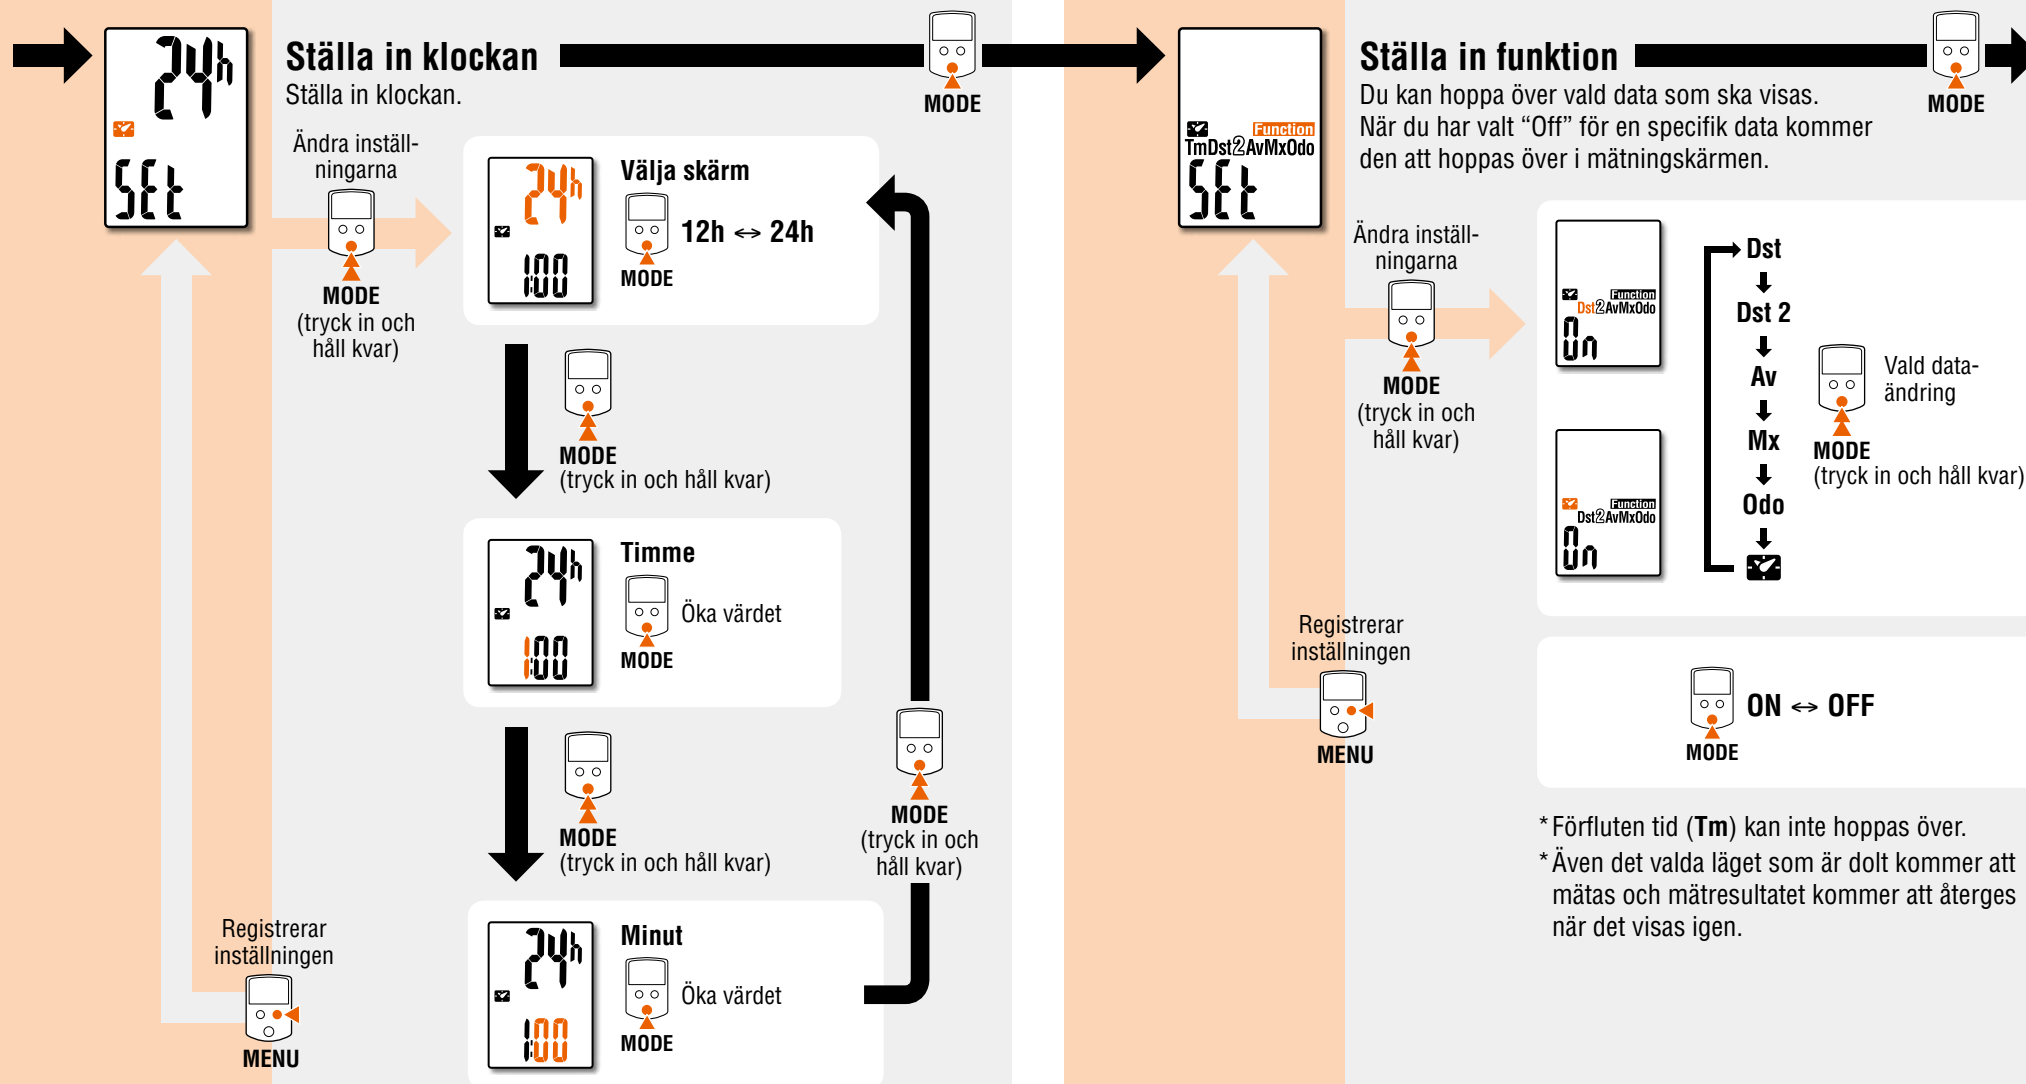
24h

SEt

Ställa in klockan

Ställa in klockan.

MODE

Ändra inställningarna

MODE
(tryck in och håll kvar)

24h
1:00

Välja skärm

12h ↔ 24h

MODE

MODE
(tryck in och håll kvar)

24h
1:00

Timme

Öka värdet

MODE

MODE
(tryck in och håll kvar)

MODE
(tryck in och håll kvar)

Registrerar inställningen

MENU

24h
1:00

Minut

Öka värdet

MODE

Function
TmDst2AvMxOdo
SEt

Ställa in funktion

Du kan hoppa över vald data som ska visas.
När du har valt "Off" för en specifik data kommer den att hoppas över i mätningskärmen.

MODE

Ändra inställningarna

MODE
(tryck in och håll kvar)

Function
Dst2AvMxOdo
On

Function
Dst2AvMxOdo
On

Dst
Dst 2
Av
Mx
Odo

Vald dataändring

MODE
(tryck in och håll kvar)

Registrerar inställningen

MENU

ON ↔ OFF

MODE

*Förfluten tid (Tm) kan inte hoppas över.
*Även det valda läget som är dolt kommer att mätas och mätresultatet kommer att återges när det visas igen.